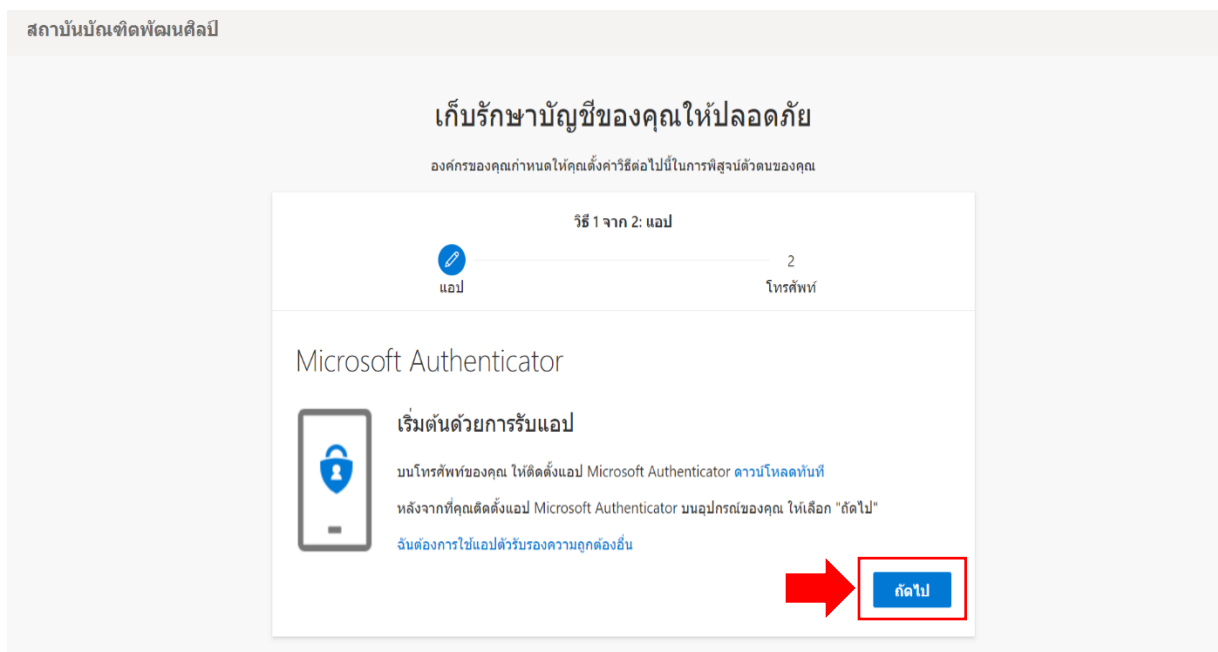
สถาบันบัณฑิตพัฒนศิลป์

เก็บรักษาบัญชีของคุณให้ปลอดภัย

องค์กรของคุณกำหนดให้คุณตั้งค่าวิธีต่อไปนี้ในการพิสูจน์ตัวตนของคุณ

วิธี 1 จาก 2: แอป

แอป

2

โทรศัพท์

Microsoft Authenticator

เริ่มต้นด้วยการรับแอป

บนโทรศัพท์ของคุณ ให้ติดตั้งแอป Microsoft Authenticator ดาวน์โหลดทันที

หลังจากที่คุณติดตั้งแอป Microsoft Authenticator บนอุปกรณ์ของคุณ ให้เลือก "ถัดไป"

ฉันต้องการใช้แอปตัวรับรองความถูกต้องอื่น

ถัดไป